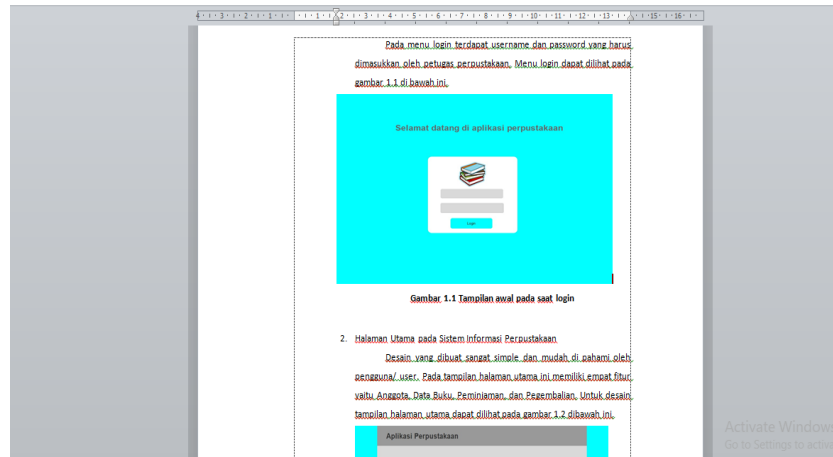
4 · 3 · 2 · 1 · · 1 · 2 · 3 · 4 · 5 · 6 · 7 · 8 · 9 · 10 · 11 · 12 · 13 · 15 · 16

Pada menu login terdapat username dan password yang harus dimasukkan oleh petugas perpustakaan. Menu login dapat dilihat pada gambar 1.1 di bawah ini.

Selamat datang di aplikasi perpustakaan

Login

Gambar 1.1 Tampilan awal pada saat login

2. Halaman Utama pada Sistem Informasi Perpustakaan

Desain yang dibuat sangat simple dan mudah di pahami oleh pengguna/ user. Pada tampilan halaman utama ini memiliki empat fitur, yaitu Anggota, Data Buku, Peminjaman, dan Pegembalian. Untuk desain tampilan halaman utama dapat dilihat pada gambar 1.2 dibawah ini.

Aplikasi Perpustakaan

Activate Windows
Go to Settings to activ